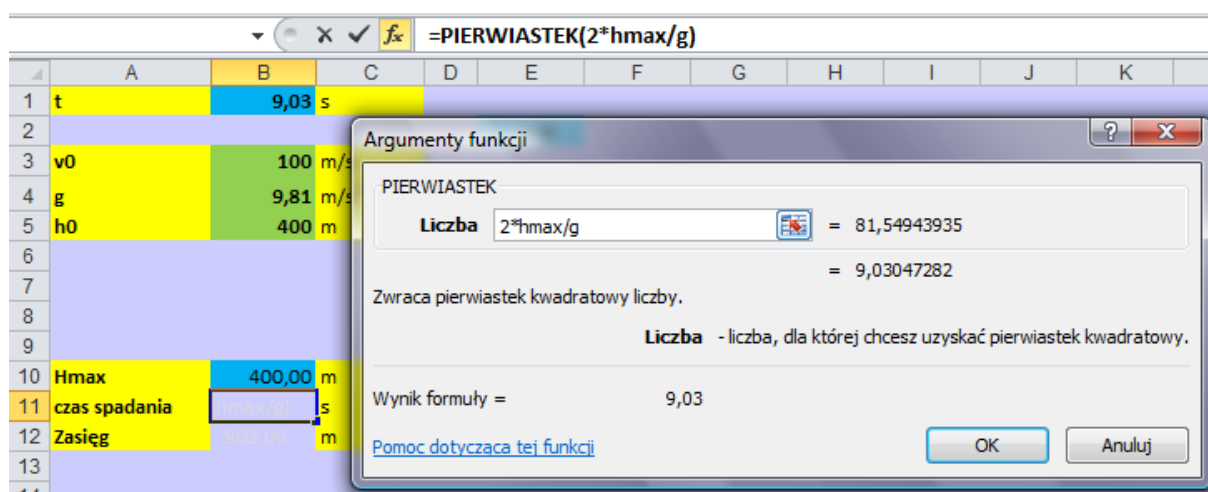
=PIERWIASTEK(2*hmax/g)

| | A | B | C | D | E | F | G | H | I | J | K |
|---|---|---|---|---|---|---|---|---|---|---|---|
| 1 | t | 9,03 | s | | | | | | | | |
| 2 | | | | | | | | | | | |
| 3 | v0 | 100 | m/s | | | | | | | | |
| 4 | g | 9,81 | m/s | | | | | | | | |
| 5 | h0 | 400 | m | | | | | | | | |
| 6 | | | | | | | | | | | |
| 7 | | | | | | | | | | | |
| 8 | | | | | | | | | | | |
| 9 | | | | | | | | | | | |
| 10 | Hmax | 400,00 | m | | | | | | | | |
| 11 | czas spadania | hmax/g) | s | | | | | | | | |
| 12 | Zasięg | 903,05 | m | | | | | | | | |
| 13 | | | | | | | | | | | |

Argumenty funkcji

PIERWIASTEK

Liczba 2*hmax/g = 81,54943935

= 9,03047282

Zwraca pierwiastek kwadratowy liczby.

Liczba - liczba, dla której chcesz uzyskać pierwiastek kwadratowy.

Wynik formuły = 9,03

Pomoc dotycząca tej funkcji

OK

Anuluj